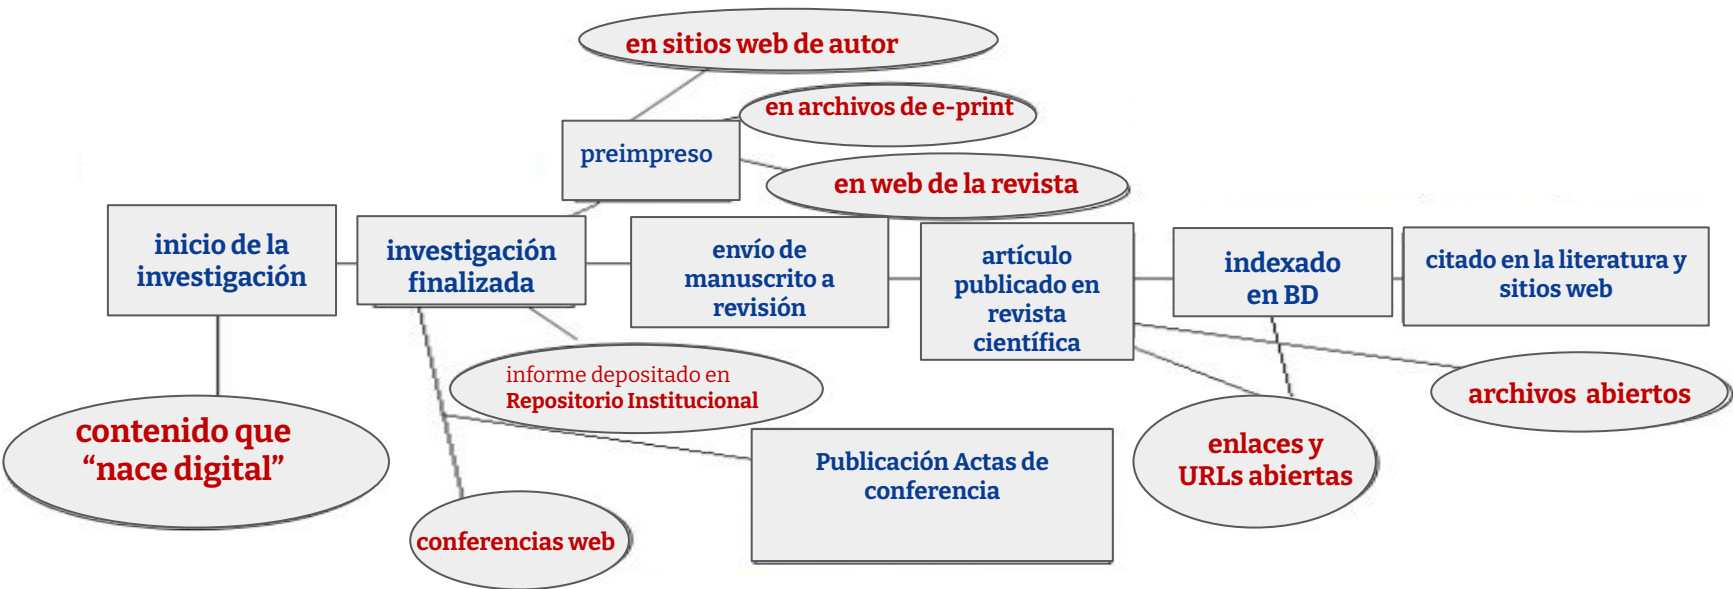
en sitios web de autor

en archivos de e-print

preimpreso

en web de la revista

inicio de la investigación

investigación finalizada

envío de manuscrito a revisión

artículo publicado en revista científica

indexado en BD

citado en la literatura y sitios web

informe depositado en Repositorio Institucional

archivos abiertos

contenido que “nace digital”

enlaces y URLs abiertas

Publicación Actas de conferencia

conferencias web